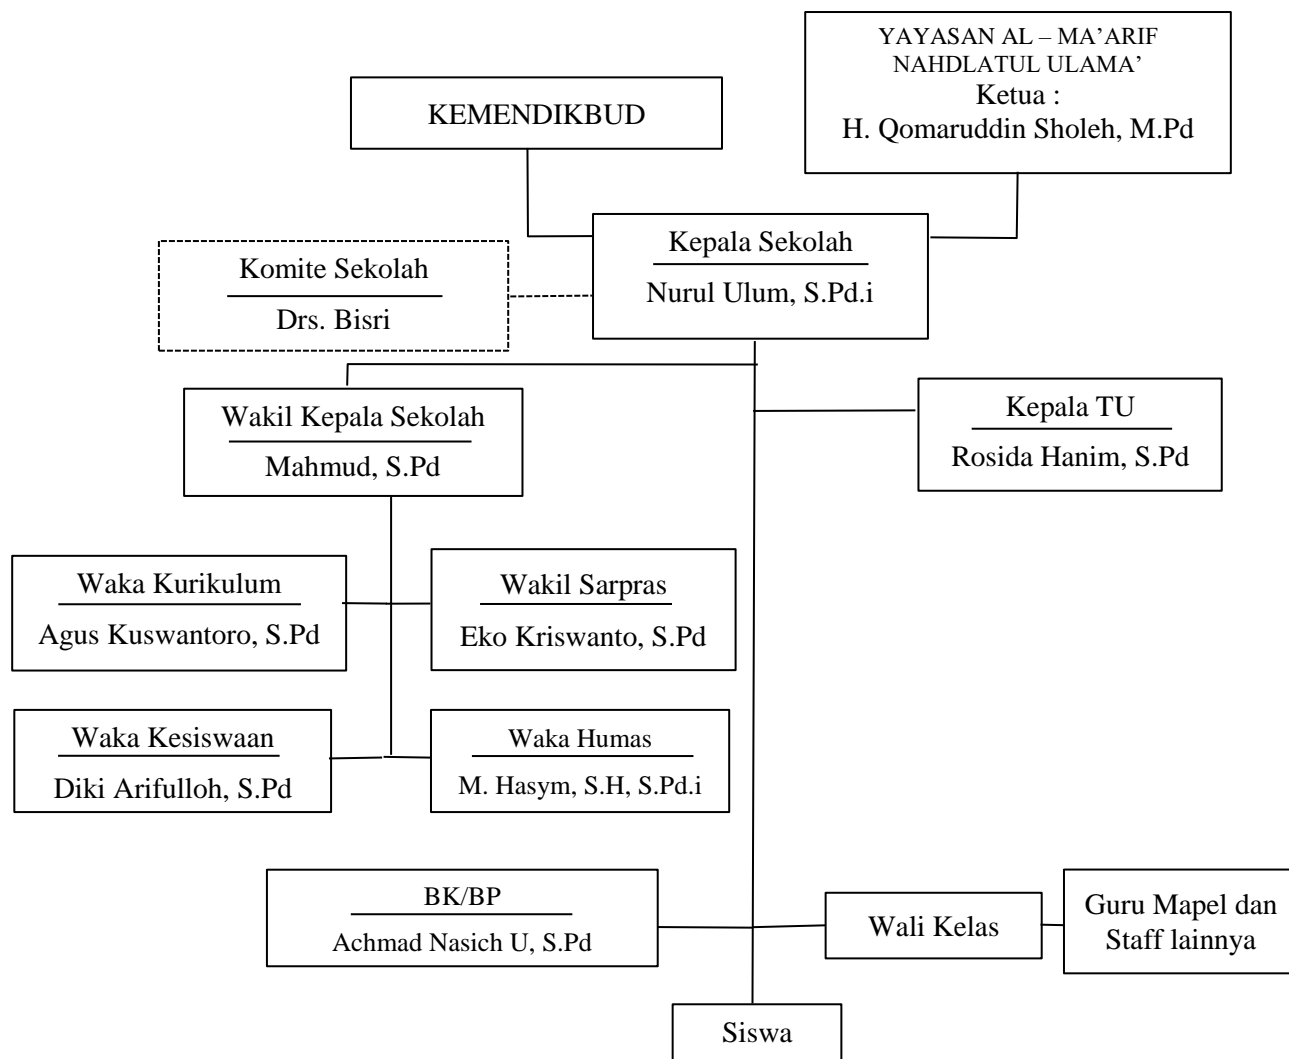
YAYASAN AL – MA'ARIF NAHDLATUL ULAMA'
Ketua :
H. Qomaruddin Sholeh, M.Pd

KEMENDIKBUD

Kepala Sekolah
Nurul Ulum, S.Pd.i

Komite Sekolah
Drs. Bisri

Wakil Kepala Sekolah
Mahmud, S.Pd

Kepala TU
Rosida Hanim, S.Pd

Waka Kurikulum
Agus Kuswantoro, S.Pd

Wakil Sarpras
Eko Kriswanto, S.Pd

Waka Kesiswaan
Diki Arifulloh, S.Pd

Waka Humas
M. Hasym, S.H, S.Pd.i

BK/BP
Achmad Nasich U, S.Pd

Wali Kelas

Guru Mapel dan Staff lainnya

Siswa